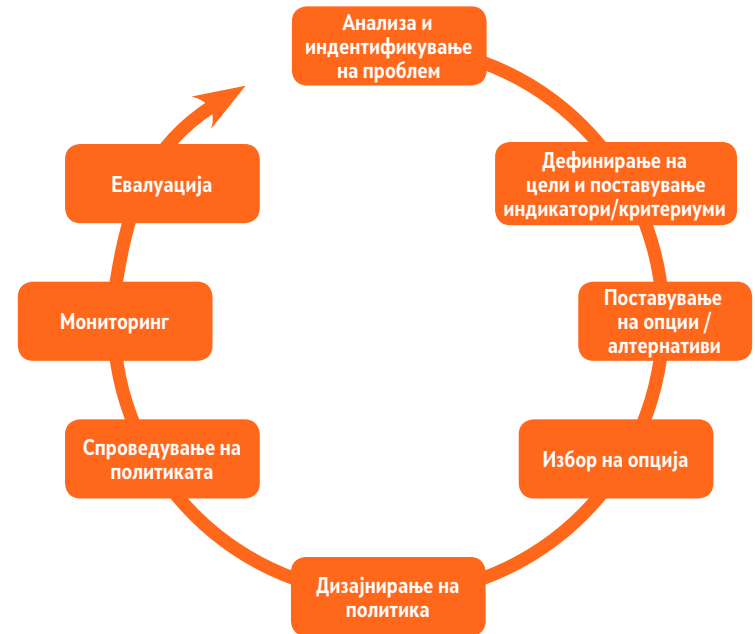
Анализа и индентификување на проблем

Дефинирање на цели и поставување индикатори/критериуми

Поставување на опции / алтернативи

Избор на опција

Дизајнирање на политика

Спроведување на политиката

Мониторинг

Евалуација